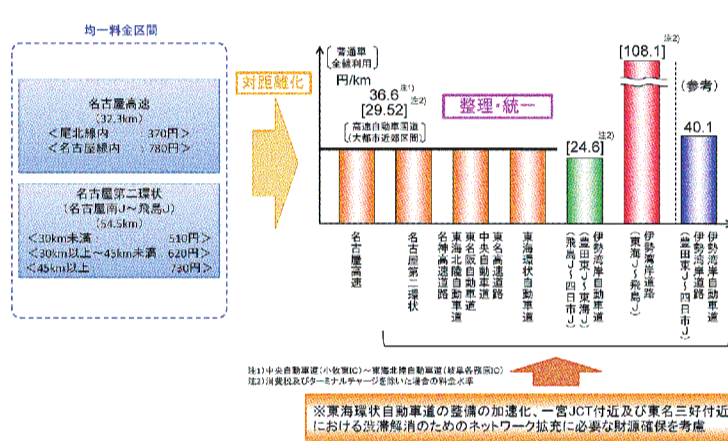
均一料金区間

名古屋高速
(37.3km)
<尾北線内　370円>
<名古屋線内　780円>

名古屋第二環状
(名古屋南J～飛島J)
(54.5km)
<30km未満　510円>
<30km以上～45km未満　620円>
<45km以上　730円>

対距離化

普通車
全線利用
円/km

36.6$^{注1)}$
[29.52]$^{注2)}$

高速自動車国道
(大都市近郊区間)

整理・統一

[24.6]$^{注2)}$

[108.1]$^{注2)}$

(参考)

40.1

名古屋高速

名古屋第二環状

名神高速道路
東名阪自動車道
中央自動車道
東名高速道路

東海環状自動車道

伊勢湾岸自動車道
(豊田東J～東海J)
(飛島J～四日市J)

伊勢湾岸道路
(東海J～飛島J)

伊勢湾岸自動車道
(豊田東J～四日市J)

注1)中央自動車道(小牧東IC)～東海北陸自動車道(岐阜各務原IC)
注2)消費税及びターミナルチャージを除いた場合の料金水準

※東海環状自動車道の整備の加速化、一宮JCT付近及び東名三好付近における渋滞解消のためのネットワーク拡充に必要な財源確保を考慮